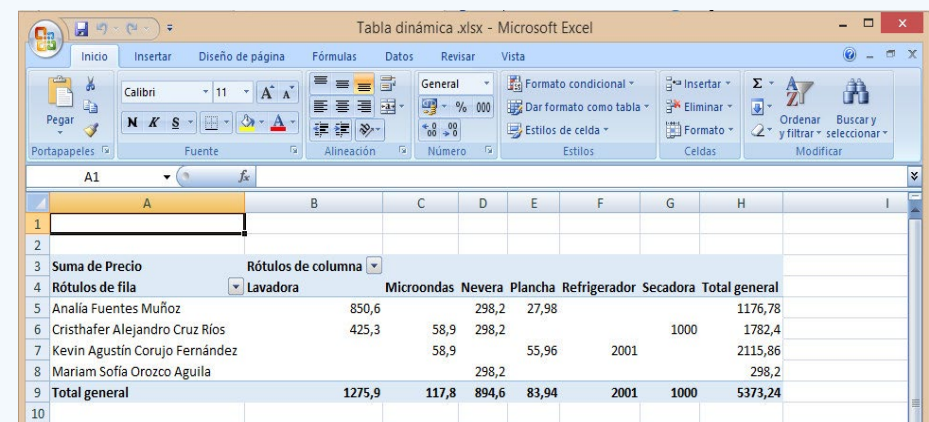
Tabla dinámica .xlsx - Microsoft Excel

Inicio Insertar Diseño de página Fórmulas Datos Revisar Vista

Pegar
Portapapeles
Calibri 11
N K S
Fuente
Alineación
General
% 000
Número
Formato condicional
Dar formato como tabla
Estilos de celda
Estilos
Insertar
Eliminar
Formato
Celdas
Ordenar y filtrar
Buscar y seleccionar
Modificar

A1 $f_x$

| | A | B | C | D | E | F | G | H | I |
|---|---|---|---|---|---|---|---|---|---|
| 1 | | | | | | | | | |
| 2 | | | | | | | | | |
| 3 | Suma de Precio | Rótulos de columna | | | | | | | |
| 4 | Rótulos de fila | Lavadora | Microondas | Nevera | Plancha | Refrigerador | Secadora | Total general | |
| 5 | Analía Fuentes Muñoz | 850,6 | | 298,2 | 27,98 | | | 1176,78 | |
| 6 | Cristhafer Alejandro Cruz Ríos | 425,3 | 58,9 | 298,2 | | | 1000 | 1782,4 | |
| 7 | Kevin Agustín Corujo Fernández | | 58,9 | | 55,96 | 2001 | | 2115,86 | |
| 8 | Mariam Sofía Orozco Aguila | | | 298,2 | | | | 298,2 | |
| 9 | Total general | 1275,9 | 117,8 | 894,6 | 83,94 | 2001 | 1000 | 5373,24 | |
| 10 | | | | | | | | | |